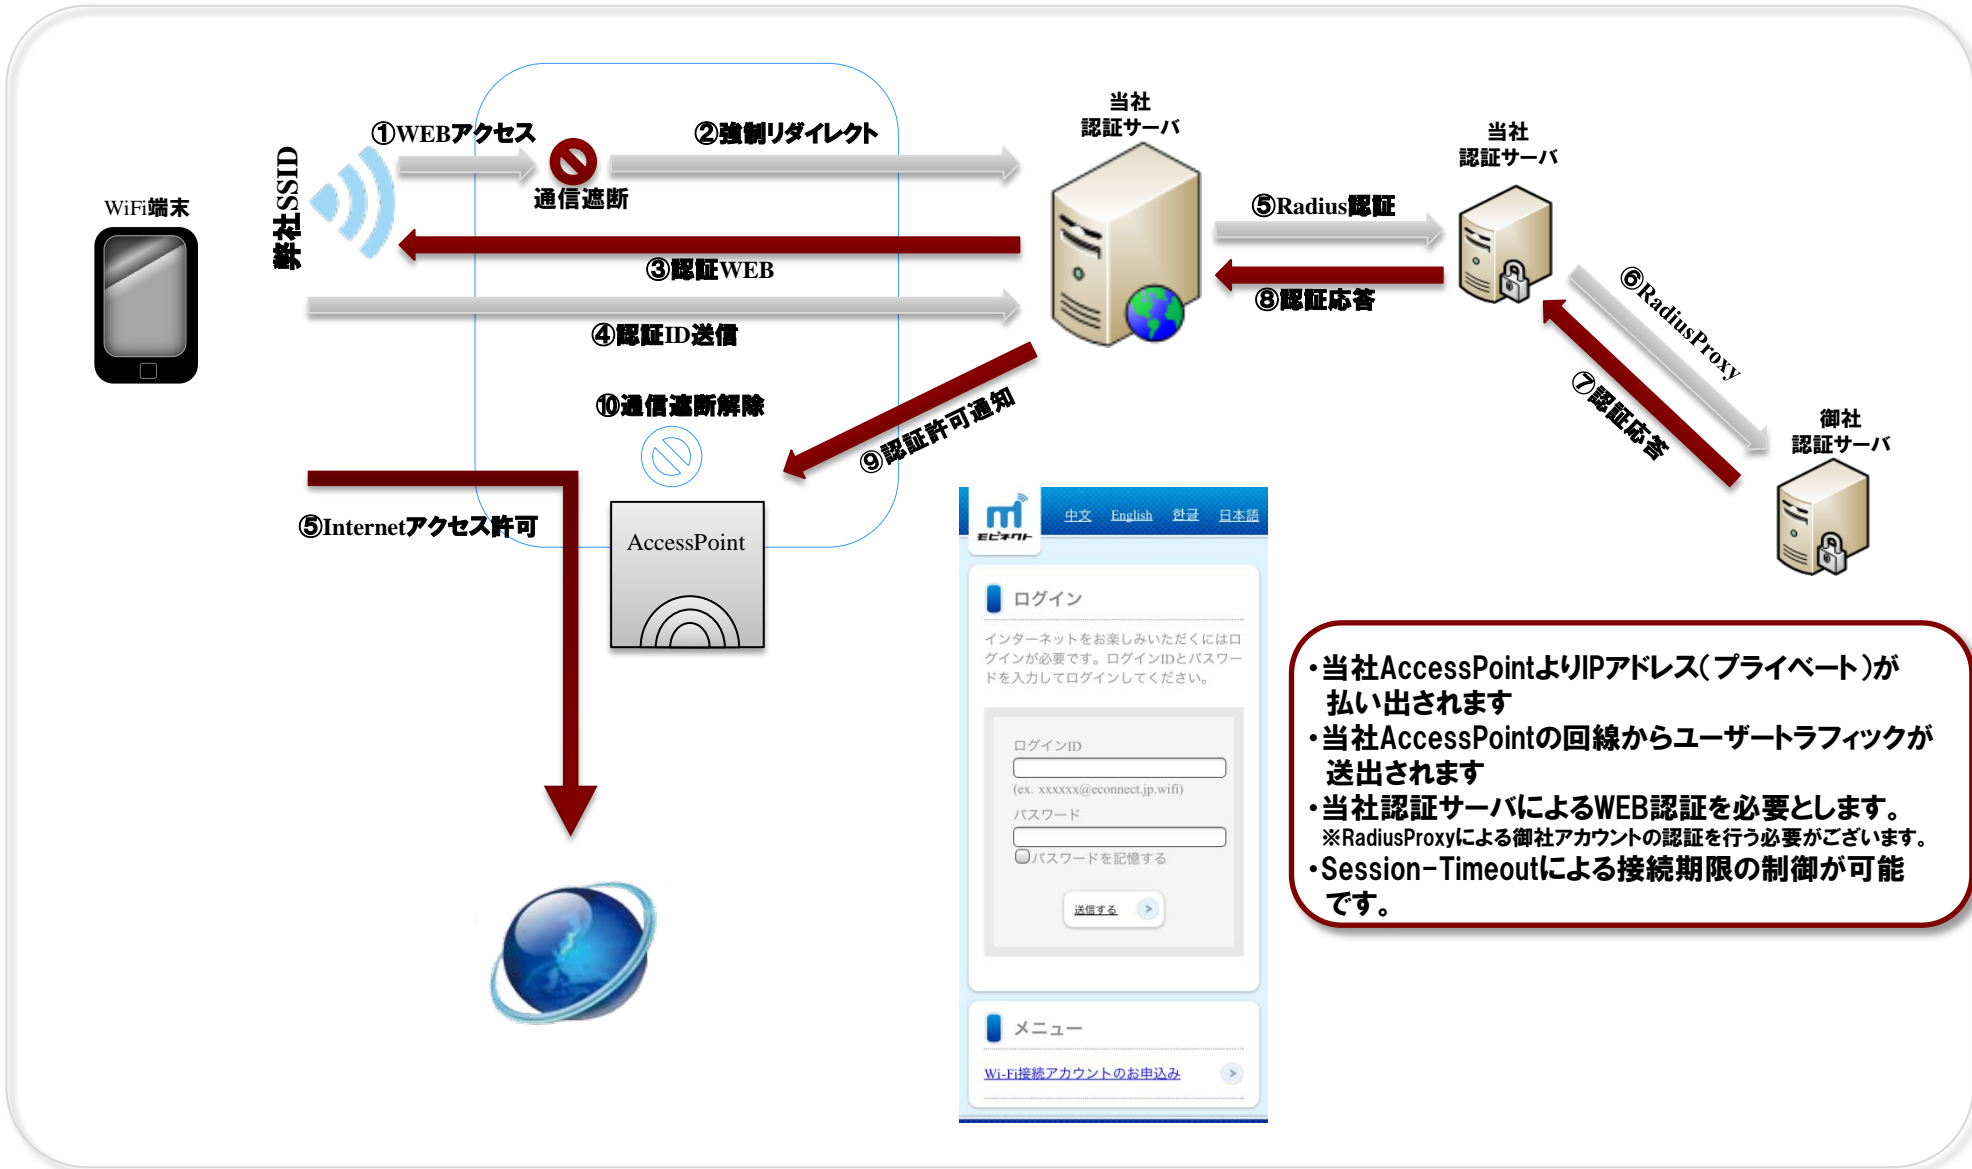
WiFi端末

弊社SSID

①WEBアクセス

通信遮断

②強制リダイレクト

③認証WEB

④認証ID送信

当社
認証サーバ

⑤Radius認証

⑧認証応答

当社
認証サーバ

⑥RadiusProxy

⑦認証応答

御社
認証サーバ

⑩通信遮断解除

⑨認証許可通知

⑤Internetアクセス許可

AccessPoint

エピネクト

中文 English 한글 日本語

ログイン

インターネットをお楽しみいただくにはログインが必要です。ログインIDとパスワードを入力してログインしてください。

ログインID

(ex. xxxxxx@econnect.jp.wifi)

パスワード

パスワードを記憶する

送信する

メニュー

Wi-Fi接続アカウントのお申込み

•当社AccessPointよりIPアドレス(プライベート)が払い出されます
•当社AccessPointの回線からユーザートラフィックが送出されます
•当社認証サーバによるWEB認証を必要とします。
※RadiusProxyによる御社アカウントの認証を行う必要がございます。
•Session-Timeoutによる接続期限の制御が可能です。